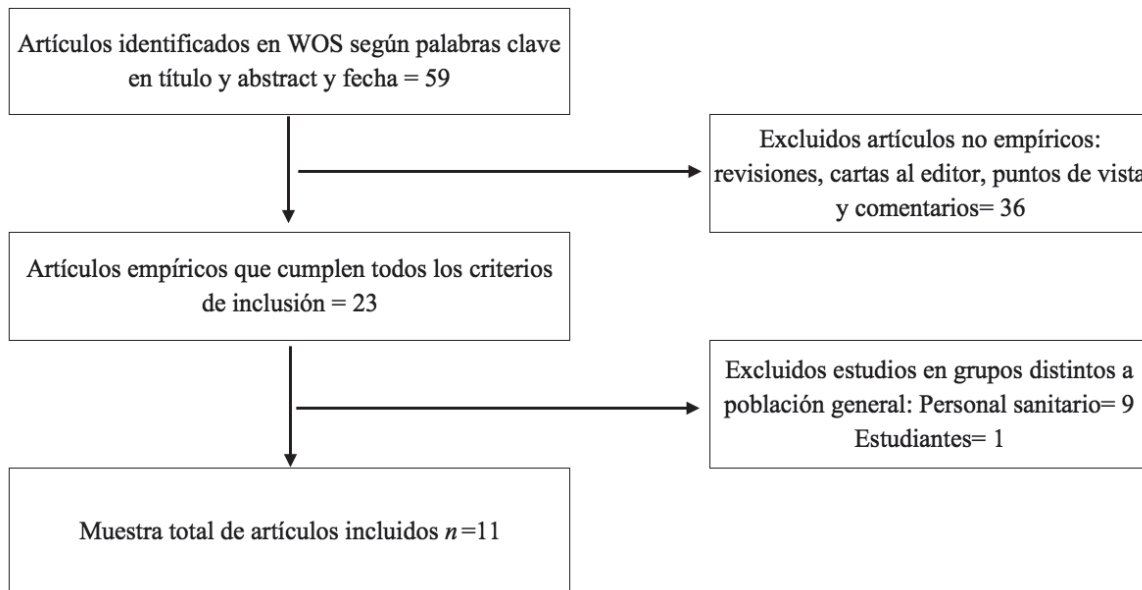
Artículos identificados en WOS según palabras clave en título y abstract y fecha = 59

Excluidos artículos no empíricos: revisiones, cartas al editor, puntos de vista y comentarios= 36

Artículos empíricos que cumplen todos los criterios de inclusión = 23

Excluidos estudios en grupos distintos a población general: Personal sanitario= 9 Estudiantes= 1

Muestra total de artículos incluidos $n$ =11